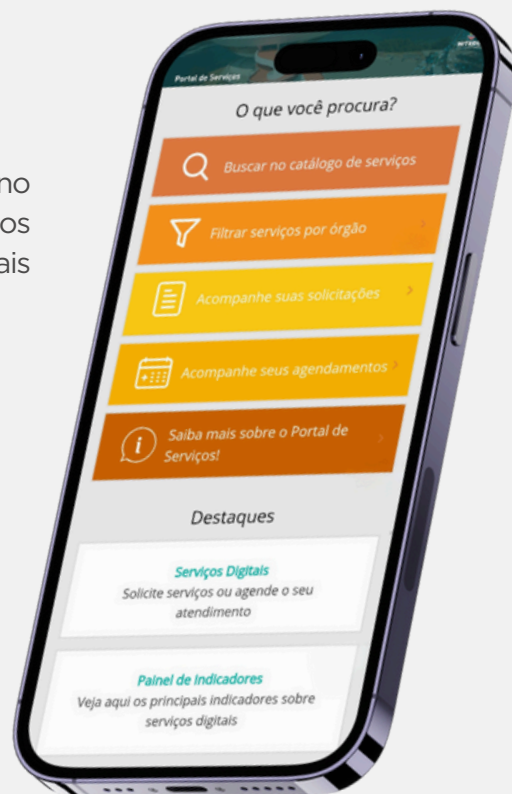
no
os
ais

Portal de Serviços

O que você procura?

Buscar no catálogo de serviços

Filtrar serviços por órgão

Acompanhe suas solicitações

Acompanhe seus agendamentos

Saiba mais sobre o Portal de Serviços!

Destaques

Serviços Digitais
Solicite serviços ou agende o seu atendimento

Painel de Indicadores
Veja aqui os principais indicadores sobre serviços digitais